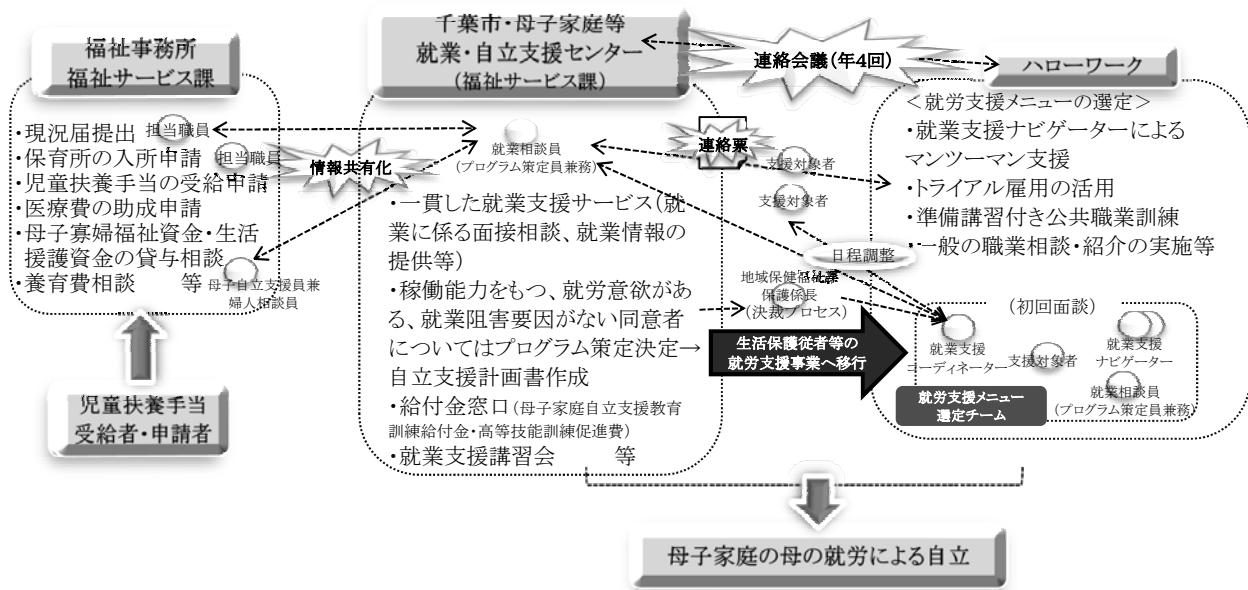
福祉事務所
福祉サービス課

・現況届提出　担当職員
・保育所の入所申請　担当職員
・児童扶養手当の受給申請
・医療費の助成申請
・母子寡婦福祉資金・生活援護資金の貸与相談
・養育費相談　　等　母子自立支援員兼婦人相談員

情報共有化

児童扶養手当
受給者・申請者

千葉市・母子家庭等
就業・自立支援センター
（福祉サービス課）

連絡会議（年4回）

就業相談員
（プログラム策定員兼務）

・一貫した就業支援サービス（就業に係る面接相談、就業情報の提供等）
・稼働能力をもつ、就労意欲がある、就業阻害要因がない同意者についてはプログラム策定決定→自立支援計画書作成
・給付金窓口（母子家庭自立支援教育訓練給付金・高等技能訓練促進費）
・就業支援講習会　　　等

連絡票

支援対象者
支援対象者

日程調整

地域保健福祉課
保護係長
（決裁プロセス）

生活保護従者等の
就労支援事業へ移行

ハローワーク

＜就労支援メニューの選定＞
・就業支援ナビゲーターによるマンツーマン支援
・トライアル雇用の活用
・準備講習付き公共職業訓練
・一般の職業相談・紹介の実施等

（初回面談）

就業支援コーディネーター
支援対象者
就業支援ナビゲーター
就業相談員
（プログラム策定員兼務）

就労支援メニュー
選定チーム

母子家庭の母の就労による自立